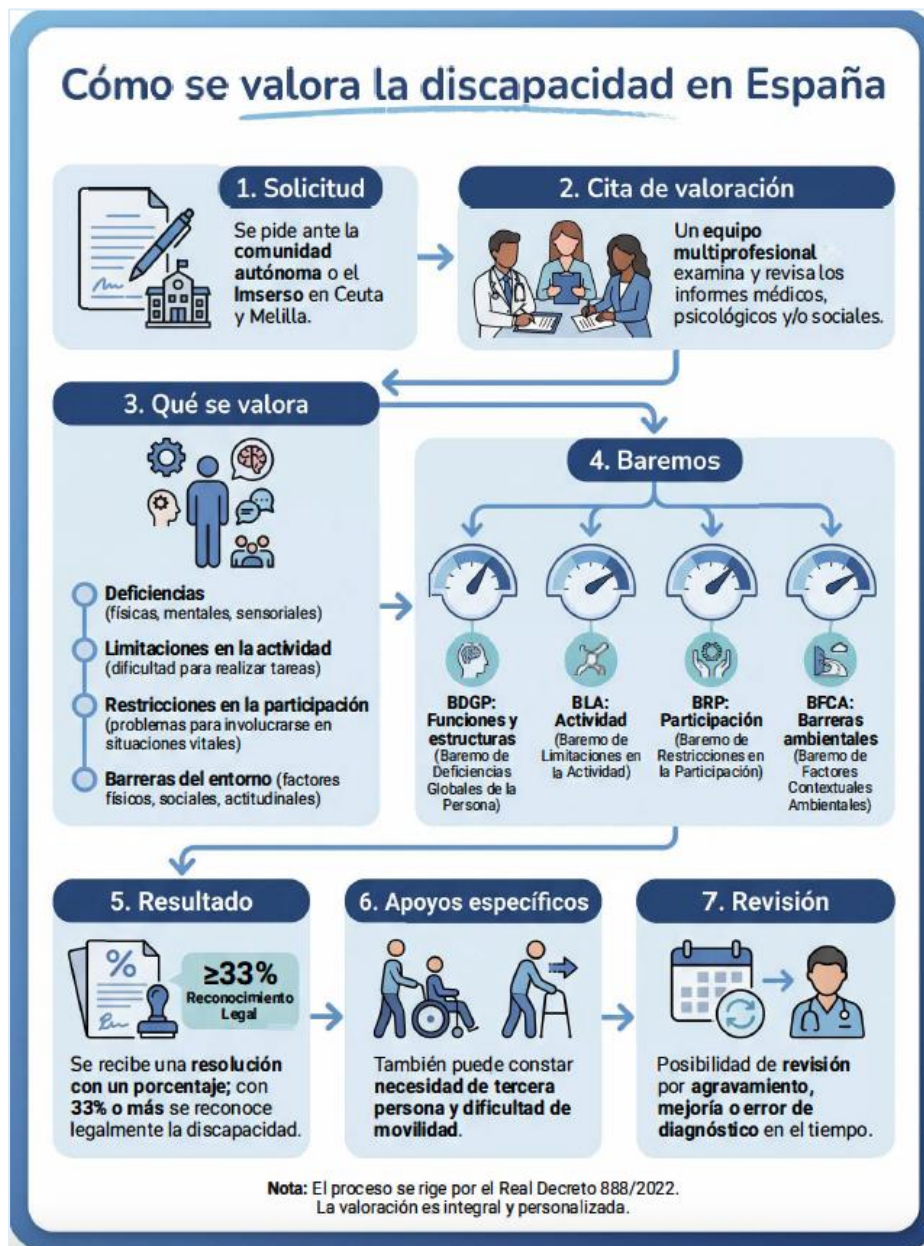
Cómo se valora la discapacidad en España

1. Solicitud

Se pide ante la comunidad autónoma o el Imserso en Ceuta y Melilla.

2. Cita de valoración

Un equipo multiprofesional examina y revisa los informes médicos, psicológicos y/o sociales.

3. Qué se valora

Deficiencias (físicas, mentales, sensoriales)

Limitaciones en la actividad (dificultad para realizar tareas)

Restricciones en la participación (problemas para involucrarse en situaciones vitales)

Barreras del entorno (factores físicos, sociales, actitudinales)

4. Baremos

BDGP: Funciones y estructuras (Baremo de Deficiencias Globales de la Persona)

BLA: Actividad (Baremo de Limitaciones en la Actividad)

BRP: Participación (Baremo de Restricciones en la Participación)

BFCA: Barreras ambientales (Baremo de Factores Contextuales Ambientales)

5. Resultado

%

$\geq 33\%$ Reconocimiento Legal

Se recibe una resolución con un porcentaje; con 33% o más se reconoce legalmente la discapacidad.

6. Apoyos específicos

También puede constar necesidad de tercera persona y dificultad de movilidad.

7. Revisión

Posibilidad de revisión por agravamiento, mejoría o error de diagnóstico en el tiempo.

Nota: El proceso se rige por el Real Decreto 888/2022. La valoración es integral y personalizada.